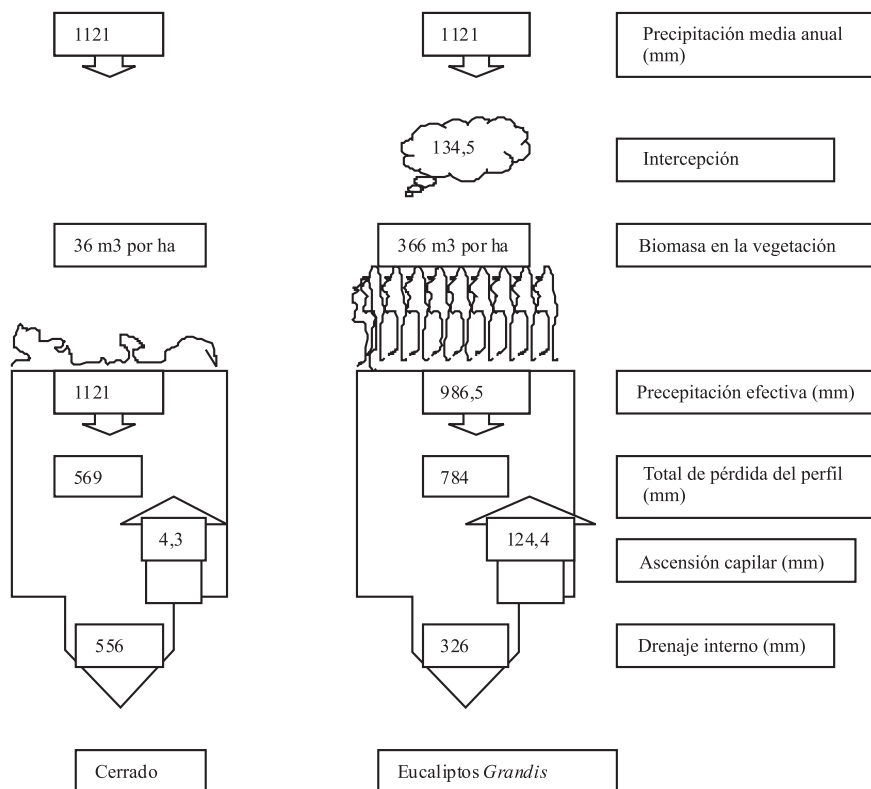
1121

1121

Precipitación media anual (mm)

134,5

Intercepción

36 m3 por ha

366 m3 por ha

Biomasa en la vegetación

1121

986,5

Precepitación efectiva (mm)

569

784

Total de pérdida del perfil (mm)

4,3

124,4

Ascensión capilar (mm)

556

326

Drenaje interno (mm)

Cerrado

Eucaliptos *Grandis*